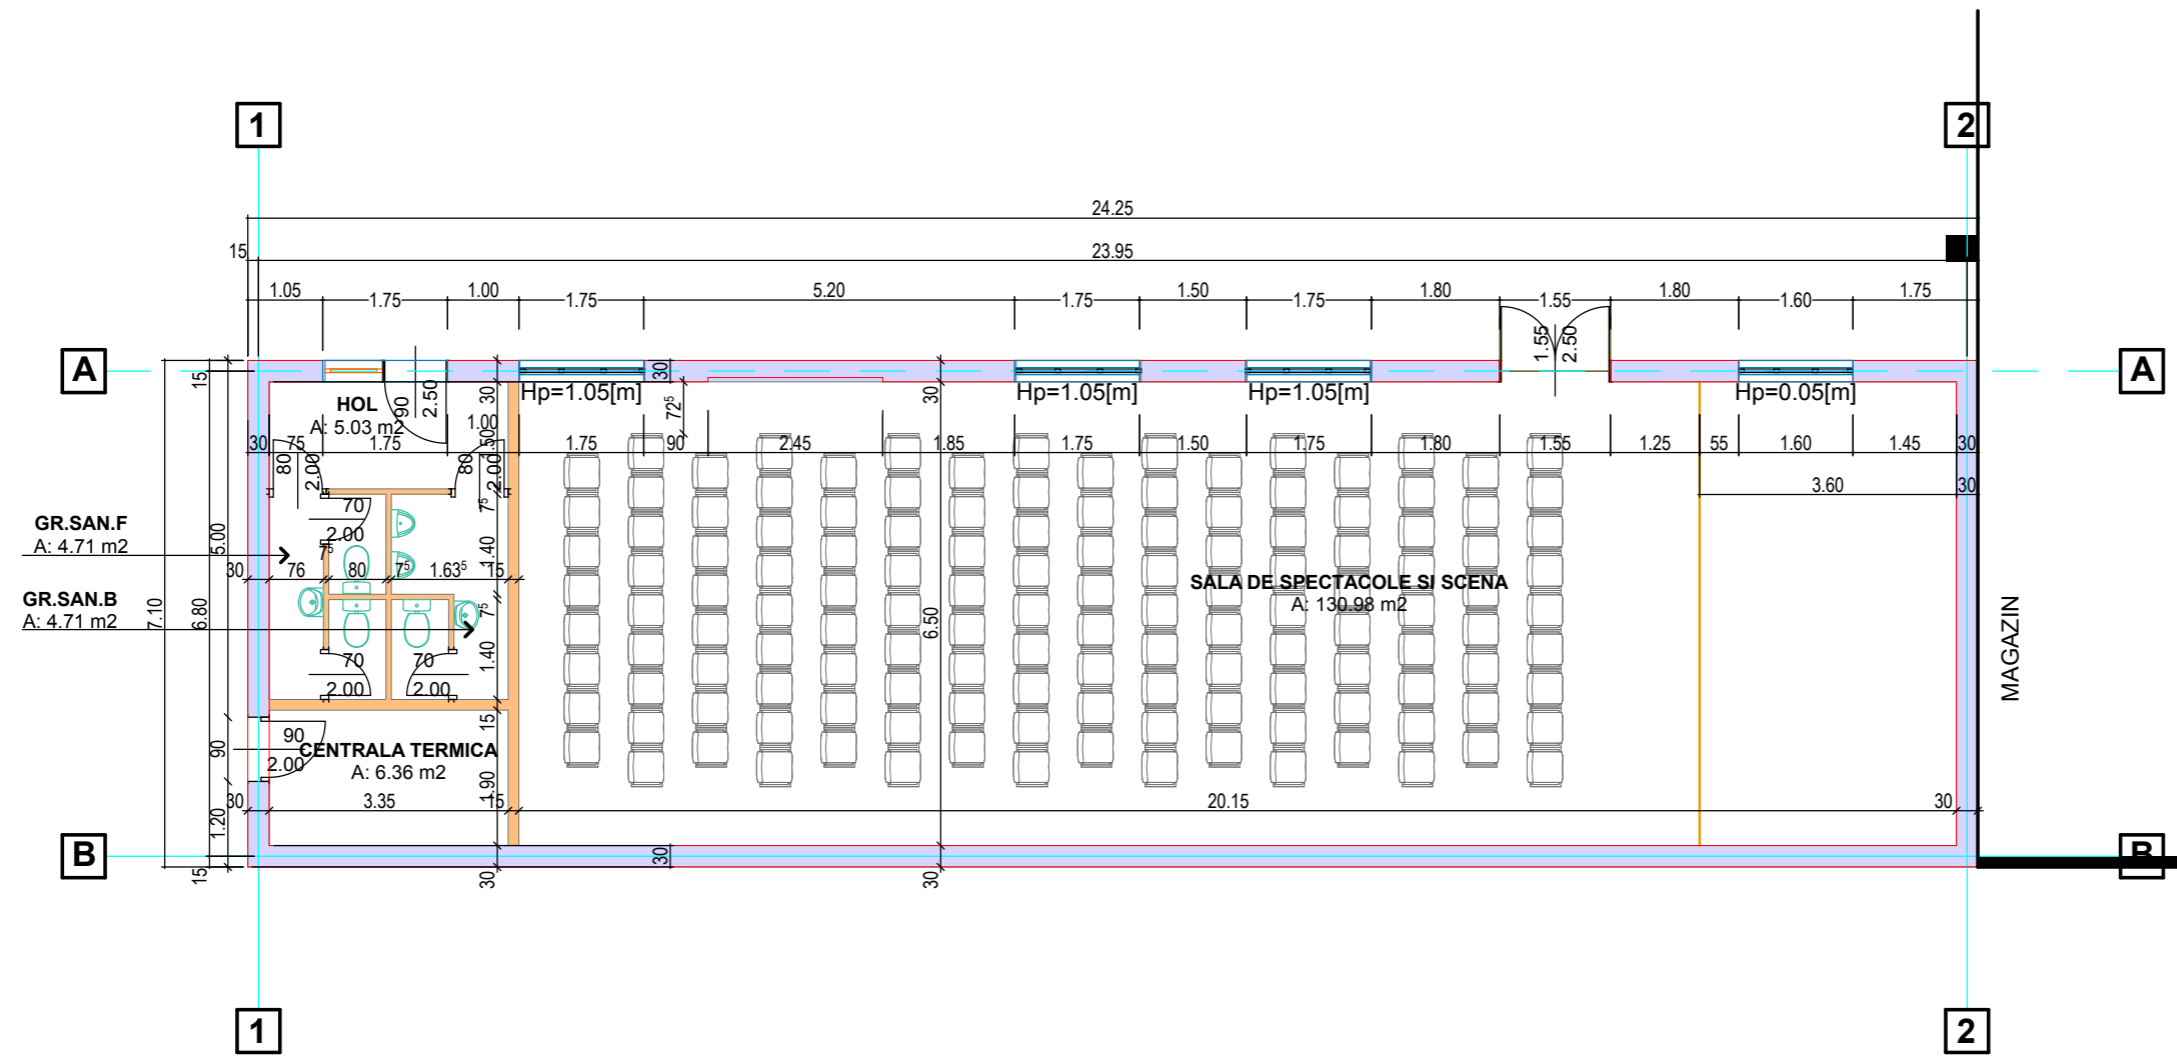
1

2

24.25

15

23.95

1.05 1.75 1.00 1.75 5.20 1.75 1.50 1.75 1.80 1.55 1.80 1.60 1.75

1.55
2.50

A

A

15

HOL
A: 5.03 m2

90
2.50

30
1.00

Hp=1.05[m]

30
$7^5$
$72^5$

30

Hp=1.05[m]

Hp=1.05[m]

Hp=0.05[m]

30 75 1.75 50 1.75 90 2.45 1.85 1.75 1.50 1.75 1.80 1.55 1.25 55 1.60 1.45 30

80
2.00

80
2.00

3.60
30

70
2.00

GR.SAN.F
A: 4.71 m2

5.00

$7^5$

1.40

30 76 80 $7^5$ $1.63^5$ 15

GR.SAN.B
A: 4.71 m2

7.10

6.80

75

SALA DE SPECTACOLE SI SCENA
A: 130.98 m2

6.50

MAGAZIN

70
2.00

70
2.00

1.40

15

90

90
2.00

CENTRALA TERMICA
A: 6.36 m2

1.90

30 3.35 15 20.15 30

1.20

B

B

15

30

30

30

1

2